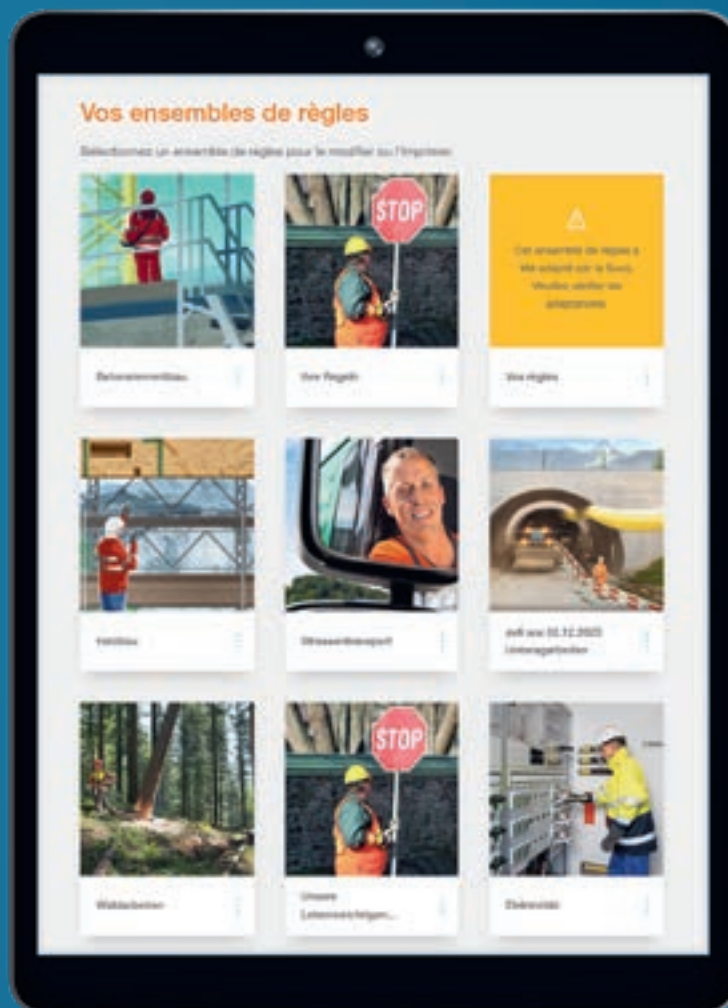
Vos ensembles de règles

Sélectionnez un ensemble de règles pour le modifier ou l'imprimer

STOP

Cet ensemble de règles a été adapté par la Suva. Veuillez vérifier vos adaptations

Behälterbau

Vos Regeln

Vos règles

Holzbau

Strassentransport

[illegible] 02.12.2023 Untertagarbeiten

STOP

Waldarbeiten

Unsere Lebenswichtigen...

Elektricität